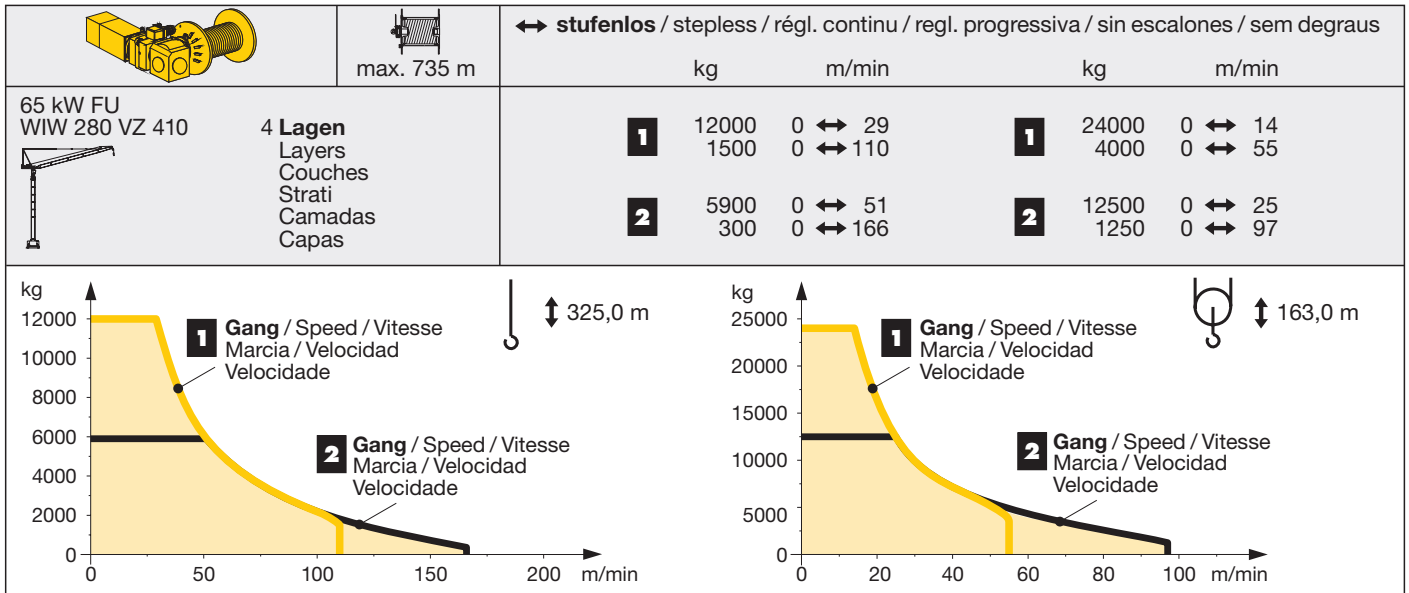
max. 735 m

$\leftrightarrow$ **stufenlos** / stepless / régl. continu / regl. progressiva / sin escalones / sem degraus

| | kg | m/min | | kg | m/min |
|---|---|---|---|---|---|
| 1 | 12000 | 0 $\leftrightarrow$ 29 | 1 | 24000 | 0 $\leftrightarrow$ 14 |
| | 1500 | 0 $\leftrightarrow$ 110 | | 4000 | 0 $\leftrightarrow$ 55 |
| 2 | 5900 | 0 $\leftrightarrow$ 51 | 2 | 12500 | 0 $\leftrightarrow$ 25 |
| | 300 | 0 $\leftrightarrow$ 166 | | 1250 | 0 $\leftrightarrow$ 97 |

65 kW FU
WIW 280 VZ 410

4 **Lagen**
Layers
Couches
Strati
Camadas
Capas

kg
12000
10000
8000
6000
4000
2000
0
0 50 100 150 200 m/min

$\updownarrow$ 325,0 m

1 **Gang** / Speed / Vitesse
Marcia / Velocidad
Velocidade

2 **Gang** / Speed / Vitesse
Marcia / Velocidad
Velocidade

kg
25000
20000
15000
10000
5000
0
0 20 40 60 80 100 m/min

$\updownarrow$ 163,0 m

1 **Gang** / Speed / Vitesse
Marcia / Velocidad
Velocidade

2 **Gang** / Speed / Vitesse
Marcia / Velocidad
Velocidade